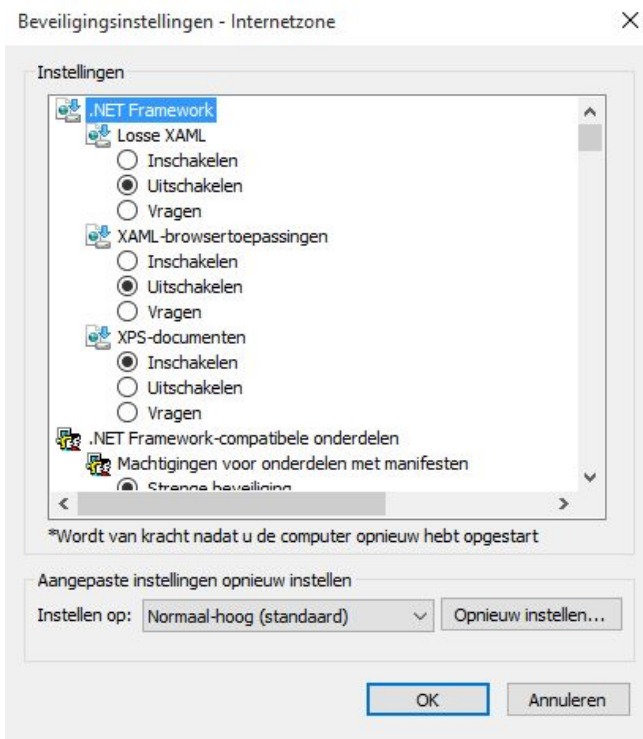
Beveiligingsinstellingen - Internetzone

Instellingen

.NET Framework
Losse XAML
Inschakelen
Uitschakelen
Vragen
XAML-browsertoepassingen
Inschakelen
Uitschakelen
Vragen
XPS-documenten
Inschakelen
Uitschakelen
Vragen
.NET Framework-compatibele onderdelen
Machtigingen voor onderdelen met manifesten
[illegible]

*Wordt van kracht nadat u de computer opnieuw hebt opgestart

Aangepaste instellingen opnieuw instellen

Instellen op: Normaal-hoog (standaard)

Opnieuw instellen...

OK

Annuleren